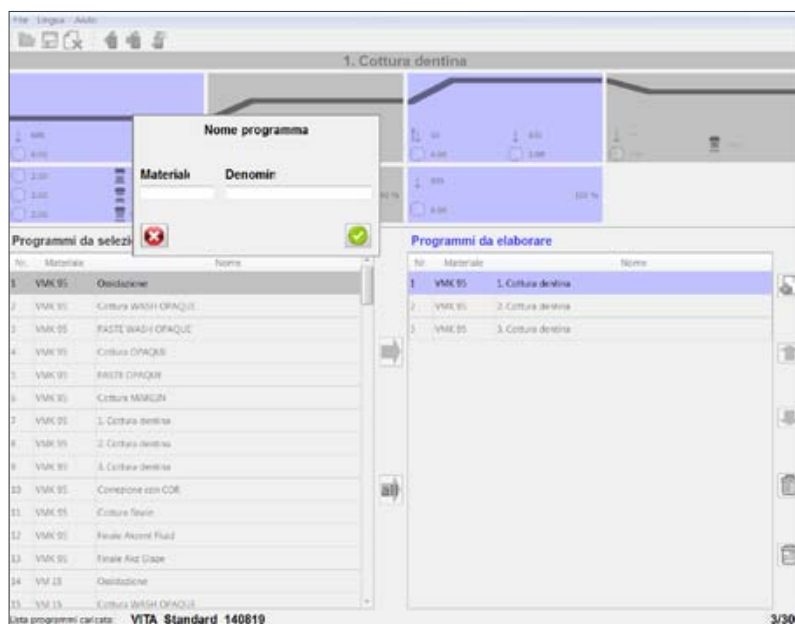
File Lingua Aiuto

1. Cottura dentina

Nome programma

Materiale Denomin

Programmi da selezi

| Nr. | Materiale | Nome |
|---|---|---|
| 1 | VMK 95 | Ossidazione |
| 2 | VMK 95 | Cottura WASH OPAQUE |
| 3 | VMK 95 | PASTE WASH OPAQUE |
| 4 | VMK 95 | Cottura OPAQUE |
| 5 | VMK 95 | PASTE OPAQUE |
| 6 | VMK 95 | Cottura MARGIN |
| 7 | VMK 95 | 1. Cottura dentina |
| 8 | VMK 95 | 2. Cottura dentina |
| 9 | VMK 95 | 3. Cottura dentina |
| 10 | VMK 95 | Correzione con COR |
| 11 | VMK 95 | Cottura Savin |
| 12 | VMK 95 | Finale Akzent Fluid |
| 13 | VMK 95 | Finale Akz Glaze |
| 14 | VM 13 | Ossidazione |
| 15 | VM 13 | Cottura WASH OPAQUE |

Programmi da elaborare

| Nr. | Materiale | Nome |
|---|---|---|
| 1 | VMK 95 | 1. Cottura dentina |
| 2 | VMK 95 | 2. Cottura dentina |
| 3 | VMK 95 | 3. Cottura dentina |

Lista programmi caricata: VITA Standard 140819

3/30